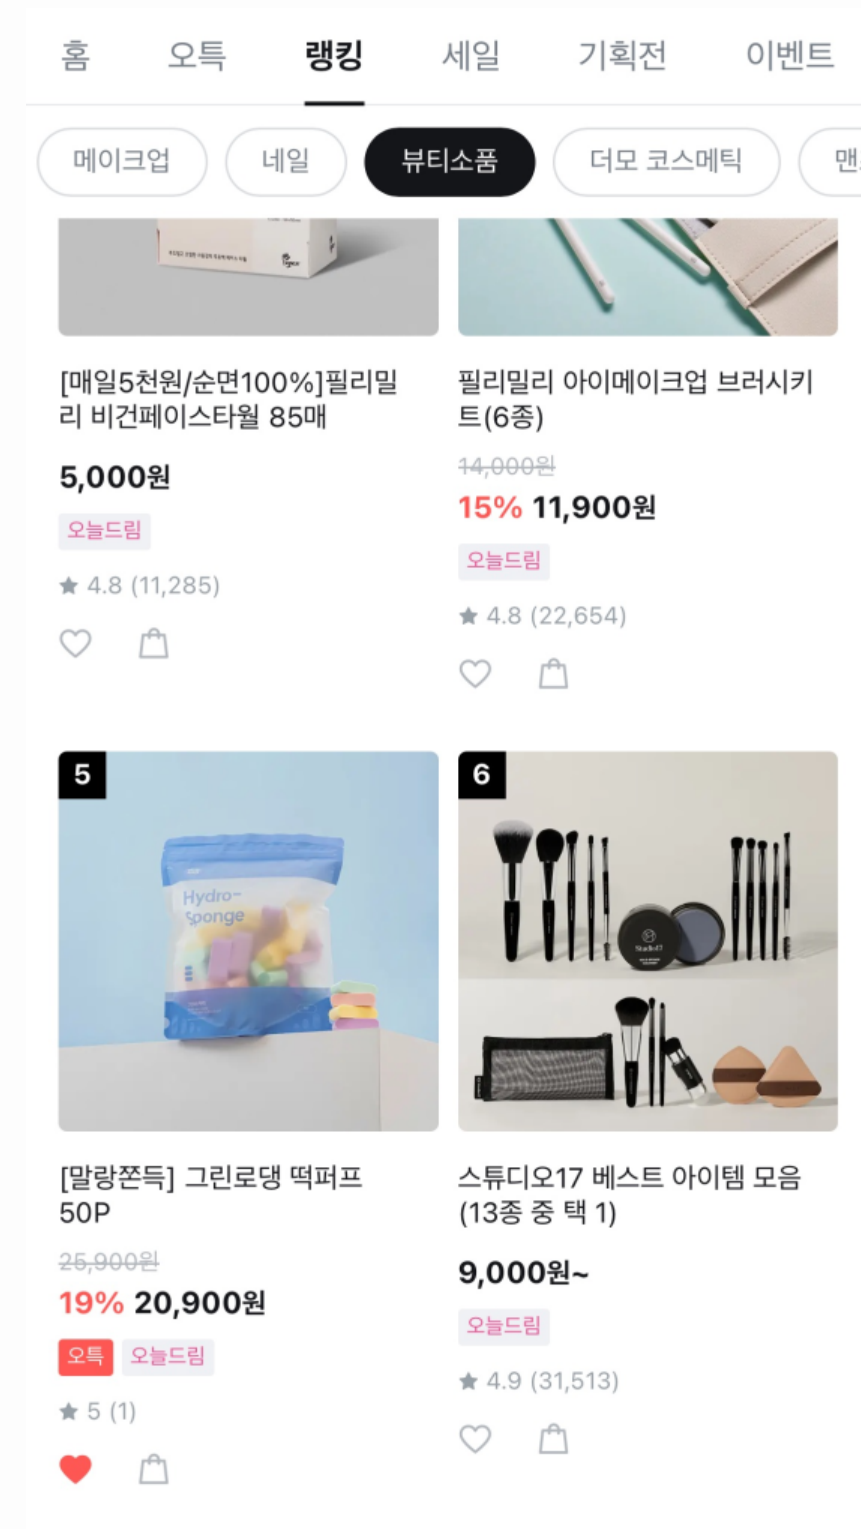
홈 오특 랭킹 세일 기획전 이벤트

메이크업 네일 뷰티소품 더모 코스메틱 맨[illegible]

[매일5천원/순면100%]필리밀리 비건페이스타월 85매

5,000원

오늘드림

★ 4.8 (11,285)

필리밀리 아이메이크업 브러시키트(6종)

~~14,000원~~

15% 11,900원

오늘드림

★ 4.8 (22,654)

5

Hydro-Sponge

[말랑쫀득] 그린로댕 떡퍼프 50P

~~25,900원~~

19% 20,900원

오특 오늘드림

★ 5 (1)

6

Studio17

스튜디오17 베스트 아이템 모음 (13종 중 택 1)

9,000원~

오늘드림

★ 4.9 (31,513)